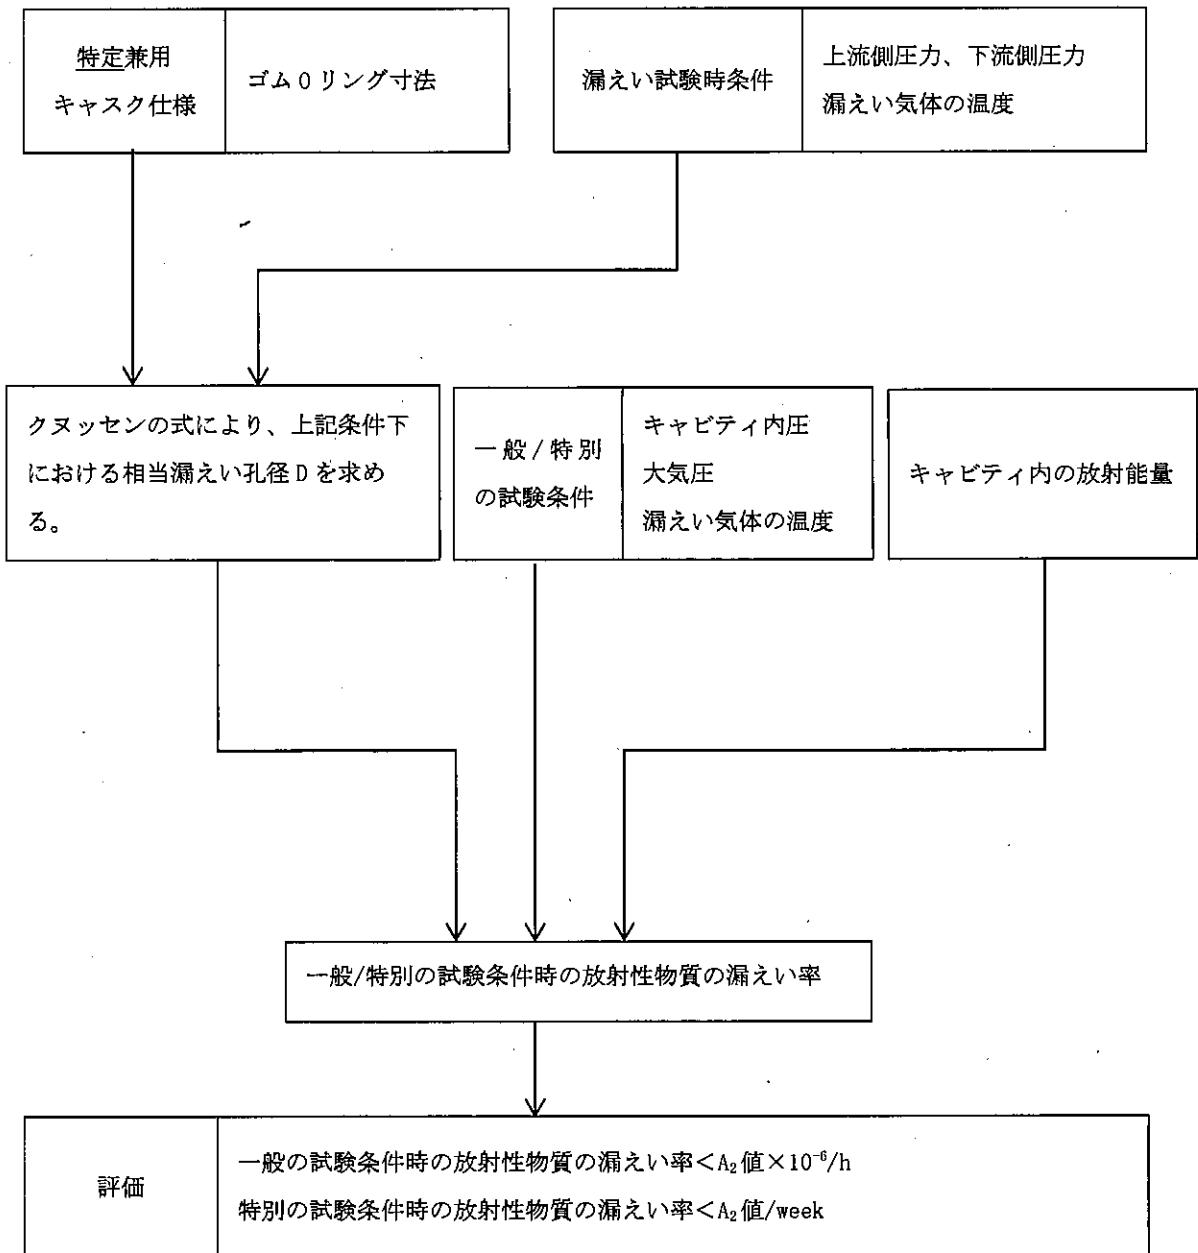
特定兼用キャスク仕様

ゴムOリング寸法

漏えい試験時条件

上流側圧力、下流側圧力
漏えい気体の温度

クヌッセンの式により、上記条件下における相当漏えい孔径Dを求める。

一般/特別の試験条件

キャビティ内圧
大気圧
漏えい気体の温度

キャビティ内の放射能量

一般/特別の試験条件時の放射性物質の漏えい率

評価

一般の試験条件時の放射性物質の漏えい率＜$A_2$値×$10^{-6}$/h
特別の試験条件時の放射性物質の漏えい率＜$A_2$値/week